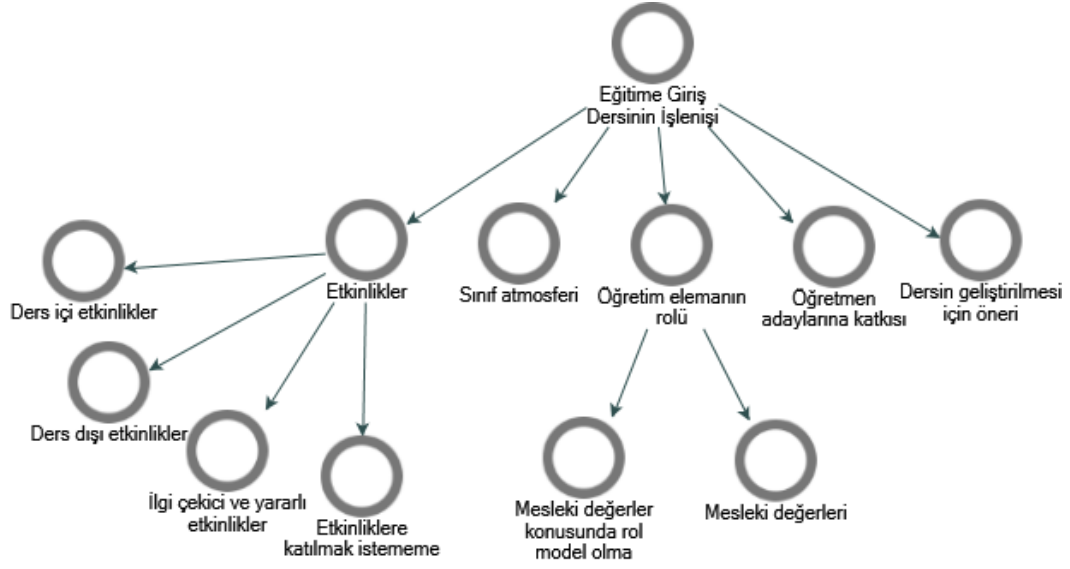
Eğitime Giriş Dersinin İşlenişi

Etkinlikler

Sınıf atmosferi

Öğretim elemanın rolü

Öğretmen adaylarına katkısı

Dersin geliştirilmesi için öneri

Ders içi etkinlikler

Ders dışı etkinlikler

İlgi çekici ve yararlı etkinlikler

Etkinliklere katılmak istememe

Mesleki değerler konusunda rol model olma

Mesleki değerleri